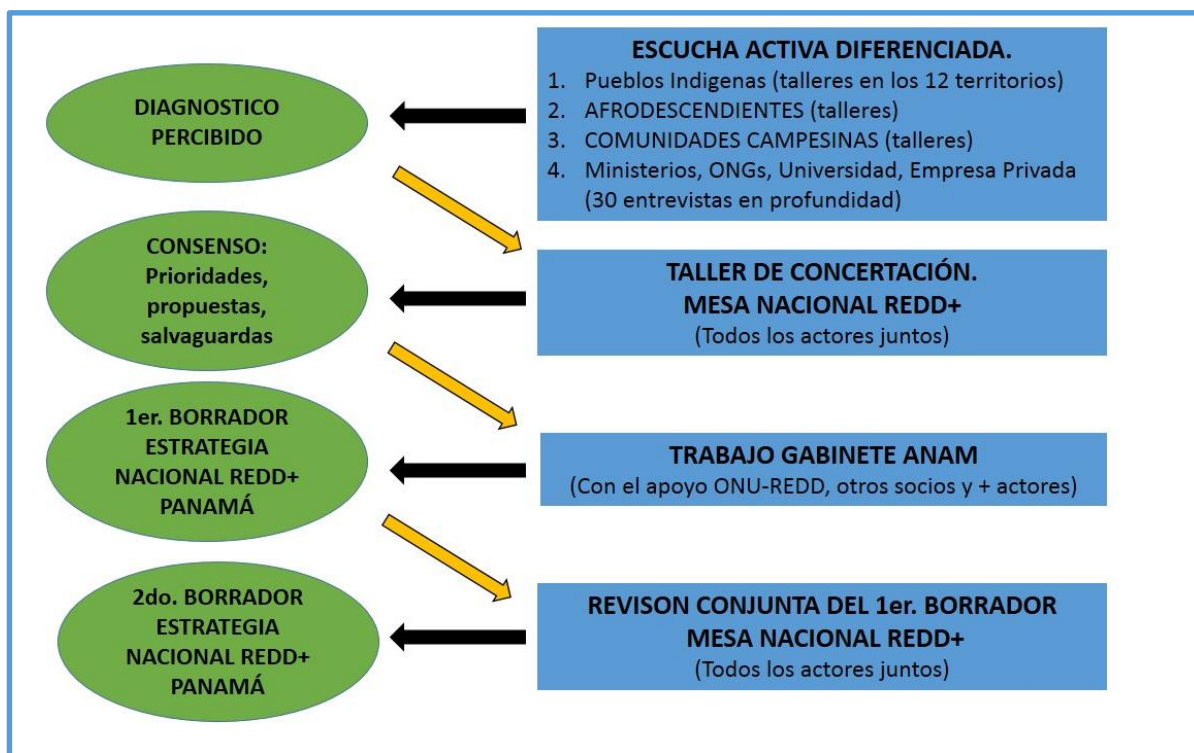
DIAGNOSTICO PERCIBIDO

ESCUCHA ACTIVA DIFERENCIADA.
1. Pueblos Indigenas (talleres en los 12 territorios)
2. AFRODESCENDIENTES (talleres)
3. COMUNIDADES CAMPESINAS (talleres)
4. Ministerios, ONGs, Universidad, Empresa Privada (30 entrevistas en profundidad)

CONSENSO: Prioridades, propuestas, salvaguardas

TALLER DE CONCERTACIÓN.
MESA NACIONAL REDD+
(Todos los actores juntos)

1er. BORRADOR ESTRATEGIA NACIONAL REDD+ PANAMÁ

TRABAJO GABINETE ANAM
(Con el apoyo ONU-REDD, otros socios y + actores)

2do. BORRADOR ESTRATEGIA NACIONAL REDD+ PANAMÁ

REVISON CONJUNTA DEL 1er. BORRADOR
MESA NACIONAL REDD+
(Todos los actores juntos)